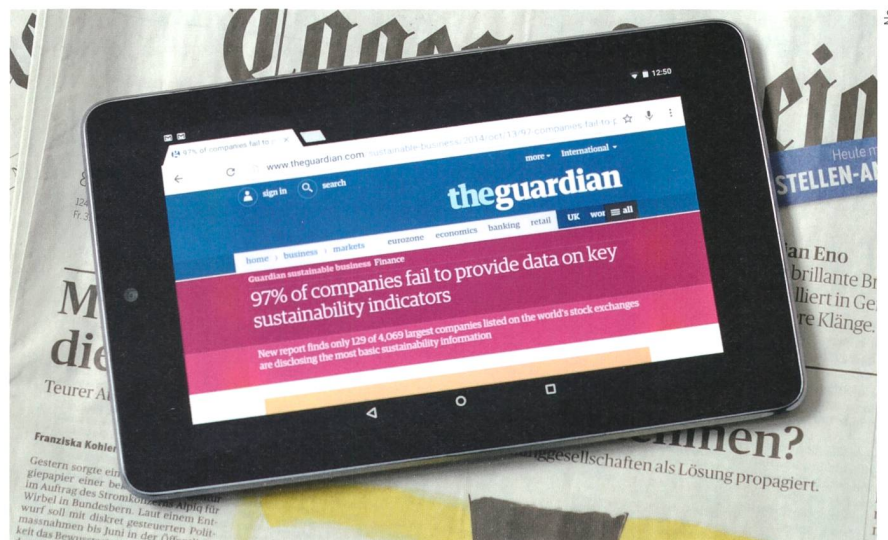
97% of companies fail to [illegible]

www.theguardian.com/sustainable-business/2014/oct/13/97-companies-fail-to-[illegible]

12:50

more · International ·

sign in

search

theguardian

UK world all

home › business › markets eurozone economics banking retail

Guardian sustainable business Finance

97% of companies fail to provide data on key sustainability indicators

New report finds only 129 of 4,069 largest companies listed on the world's stock exchanges are disclosing the most basic sustainability information

Heute m

STELLEN-A

ian Eno

brillante Br

lliert in Ge

re Klänge.

M

die

Teurer A

Franziska Kohler

Gestern sorgte ein giepapier einer be im Auftrag des Stromkon Wirbel in Bundesbern. Laut einem Entwurf soll mit diskret gesteuerten Politmassnahmen bis Juni in der Öff keit das Bewus

hmen?

ggesellschaften als Lösung propagiert.